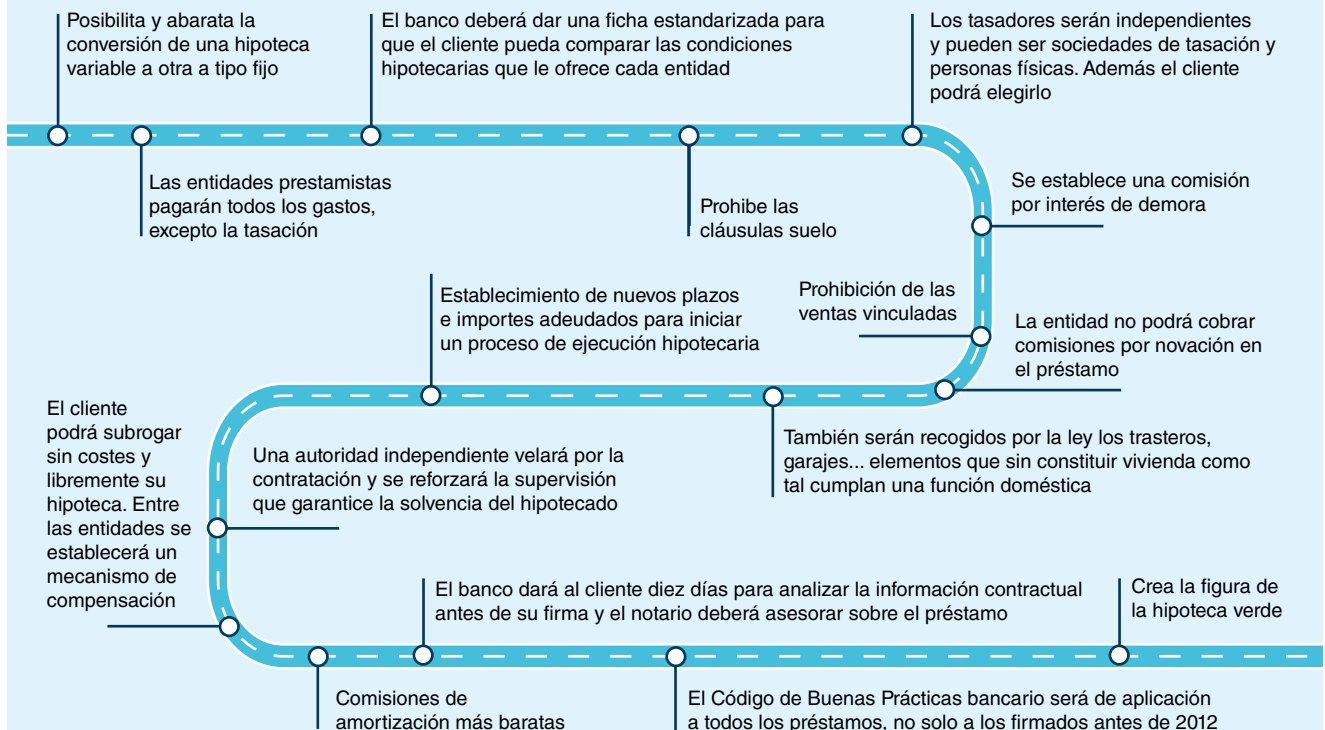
Posibilita y abarata la conversión de una hipoteca variable a otra a tipo fijo

El banco deberá dar una ficha estandarizada para que el cliente pueda comparar las condiciones hipotecarias que le ofrece cada entidad

Los tasadores serán independientes y pueden ser sociedades de tasación y personas físicas. Además el cliente podrá elegirlo

Las entidades prestamistas pagarán todos los gastos, excepto la tasación

Prohibe las cláusulas suelo

Se establece una comisión por interés de demora

Establecimiento de nuevos plazos e importes adeudados para iniciar un proceso de ejecución hipotecaria

Prohibición de las ventas vinculadas

La entidad no podrá cobrar comisiones por novación en el préstamo

El cliente podrá subrogar sin costes y libremente su hipoteca. Entre las entidades se establecerá un mecanismo de compensación

Una autoridad independiente velará por la contratación y se reforzará la supervisión que garantice la solvencia del hipotecado

También serán recogidos por la ley los trasteros, garajes... elementos que sin constituir vivienda como tal cumplan una función doméstica

El banco dará al cliente diez días para analizar la información contractual antes de su firma y el notario deberá asesorar sobre el préstamo

Crea la figura de la hipoteca verde

Comisiones de amortización más baratas

El Código de Buenas Prácticas bancario será de aplicación a todos los préstamos, no solo a los firmados antes de 2012